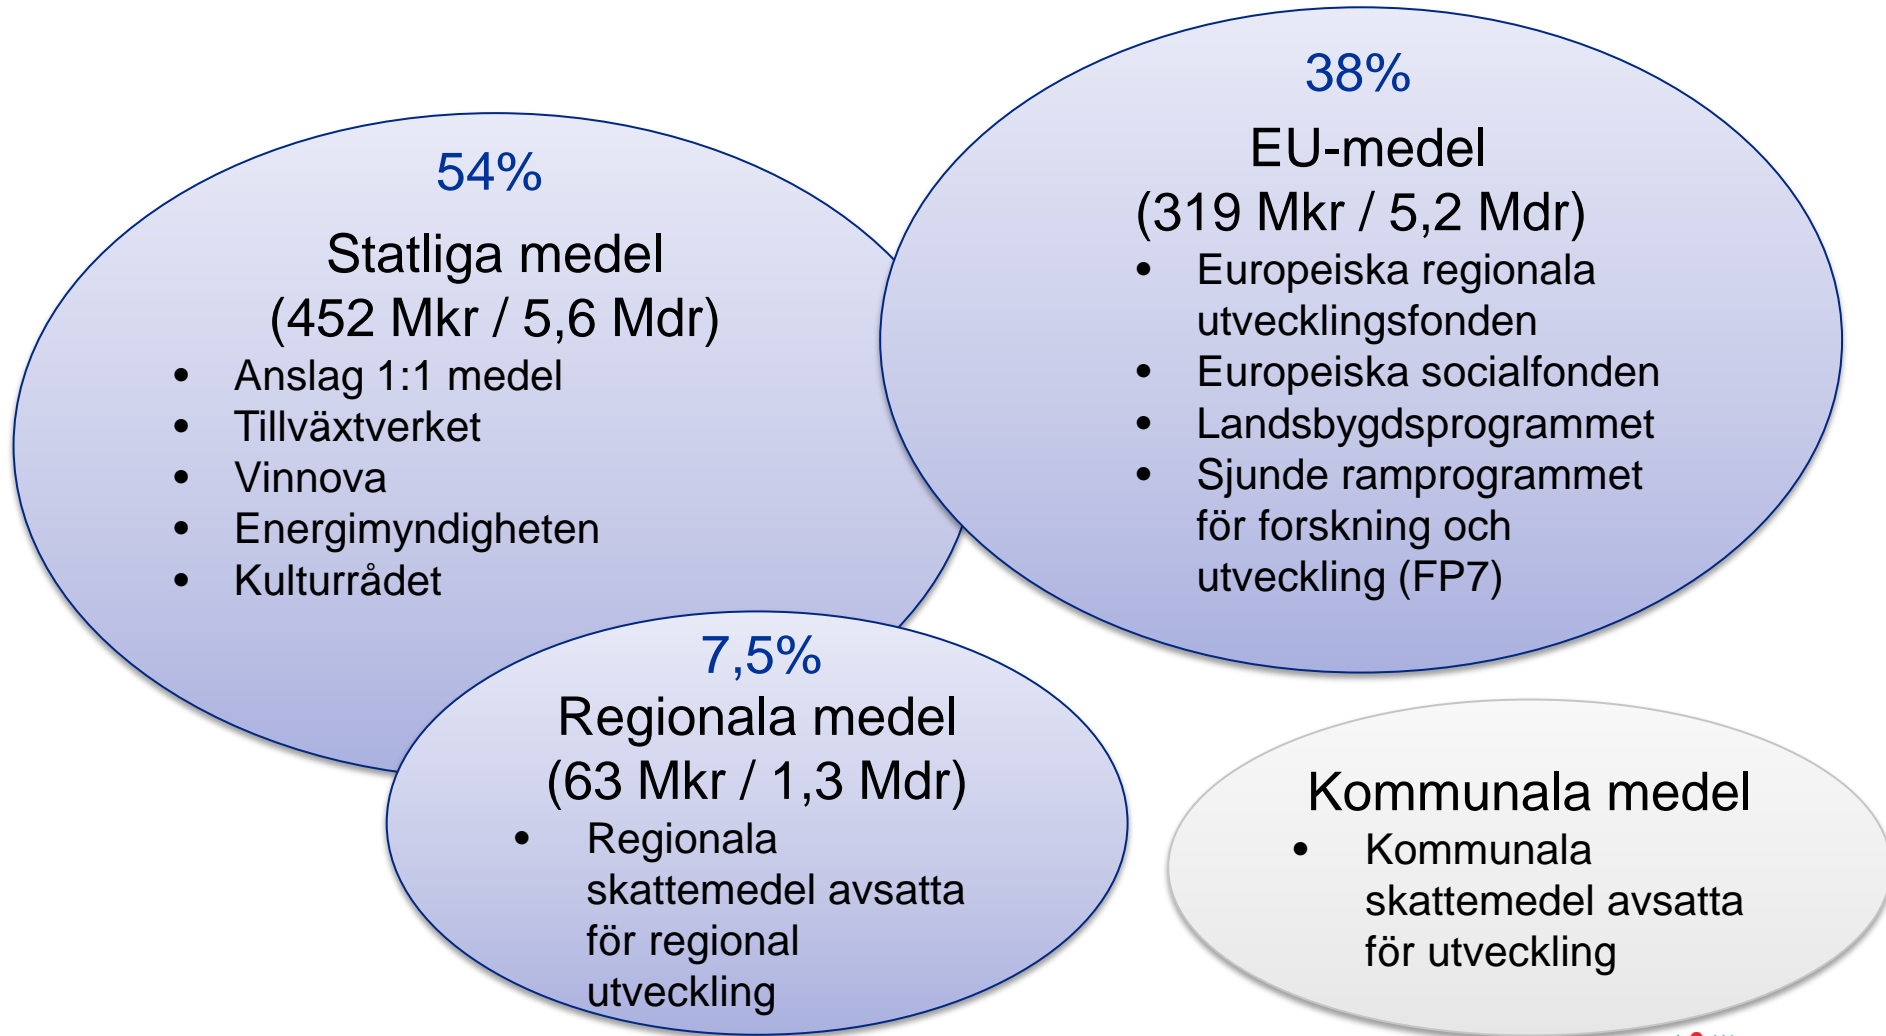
54%
Statliga medel
(452 Mkr / 5,6 Mdr)

- Anslag 1:1 medel
- Tillväxtverket
- Vinnova
- Energimyndigheten
- Kulturrådet

38%
EU-medel
(319 Mkr / 5,2 Mdr)

- Europeiska regionala utvecklingsfonden
- Europeiska socialfonden
- Landsbygdsprogrammet
- Sjunde ramprogrammet för forskning och utveckling (FP7)

7,5%
Regionala medel
(63 Mkr / 1,3 Mdr)

- Regionala skattemedel avsatta för regional utveckling

Kommunala medel

- Kommunala skattemedel avsatta för utveckling